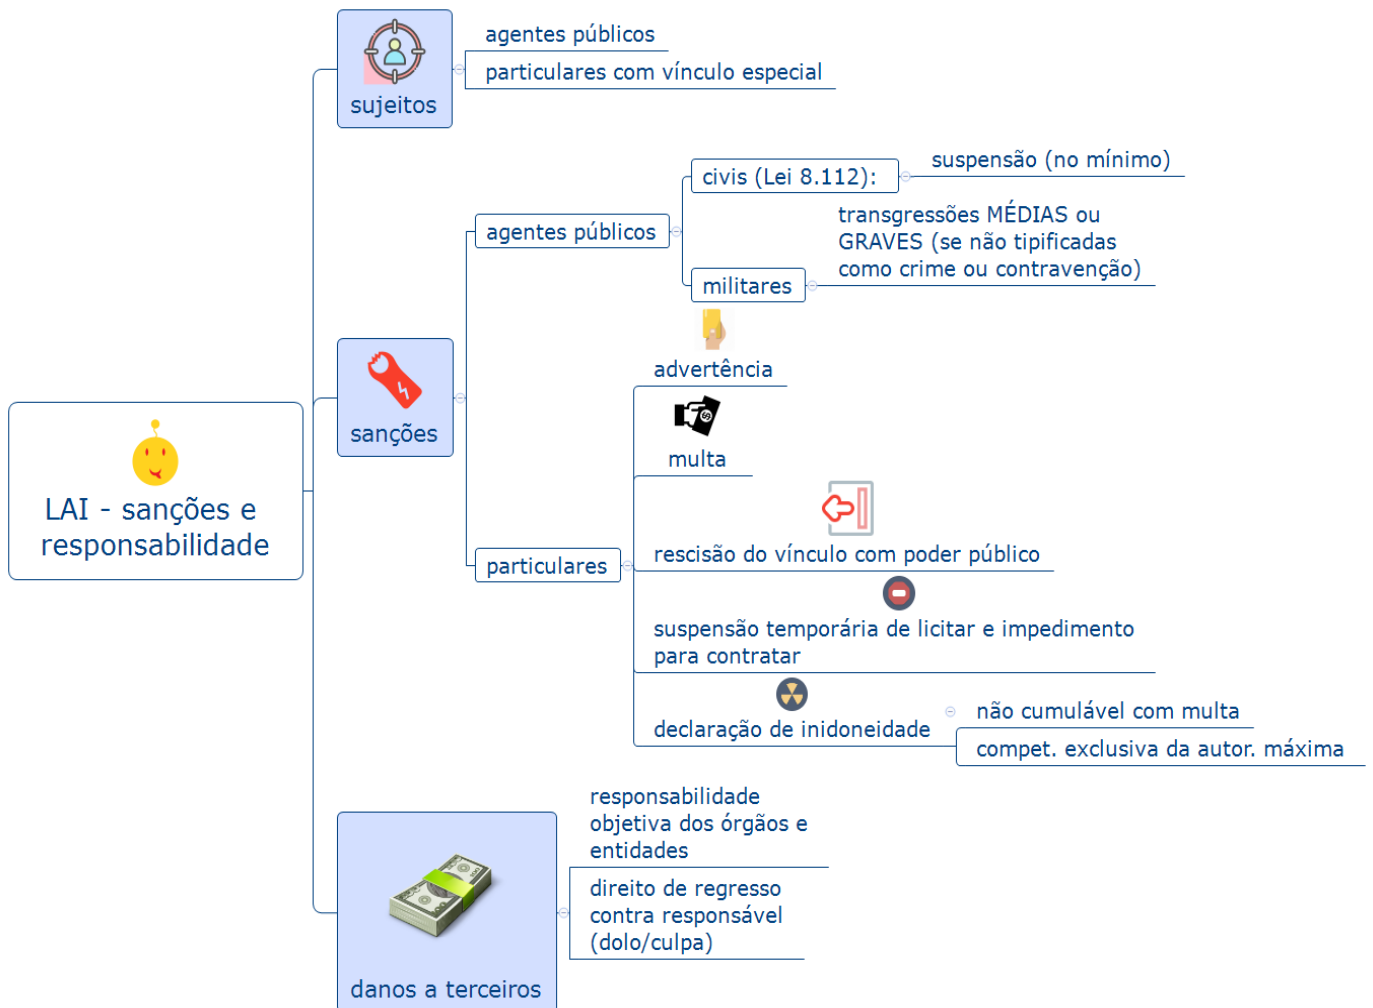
LAI - sanções e responsabilidade

sujeitos

agentes públicos

particulares com vínculo especial

sanções

agentes públicos

civis (Lei 8.112):

suspensão (no mínimo)

militares

transgressões MÉDIAS ou GRAVES (se não tipificadas como crime ou contravenção)

particulares

advertência

multa

rescisão do vínculo com poder público

suspensão temporária de licitar e impedimento para contratar

declaração de inidoneidade

não cumulável com multa

compet. exclusiva da autor. máxima

danos a terceiros

responsabilidade objetiva dos órgãos e entidades

direito de regresso contra responsável (dolo/culpa)